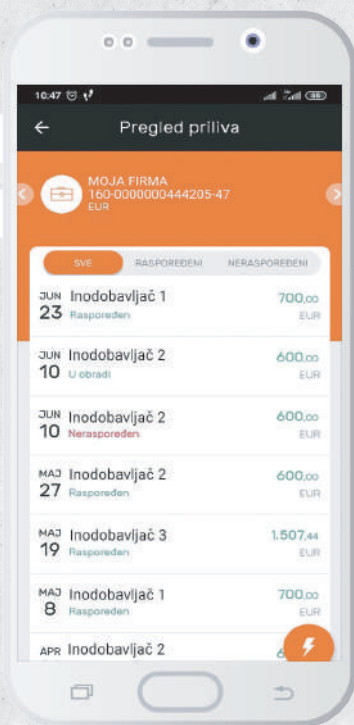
10:47

Pregled priliva

MOJA FIRMA
160-0000000444205-47
EUR

SVE RASPOREĐENI NERASPOREĐENI

JUN 23 Inodobavljač 1 Raspoređen 700,00 EUR

JUN 10 Inodobavljač 2 U obradi 600,00 EUR

JUN 10 Inodobavljač 2 Neraspoređen 600,00 EUR

MAJ 27 Inodobavljač 2 Raspoređen 600,00 EUR

MAJ 19 Inodobavljač 3 Raspoređen 1.507,44 EUR

MAJ 8 Inodobavljač 1 Raspoređen 700,00 EUR

APR Inodobavljač 2 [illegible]